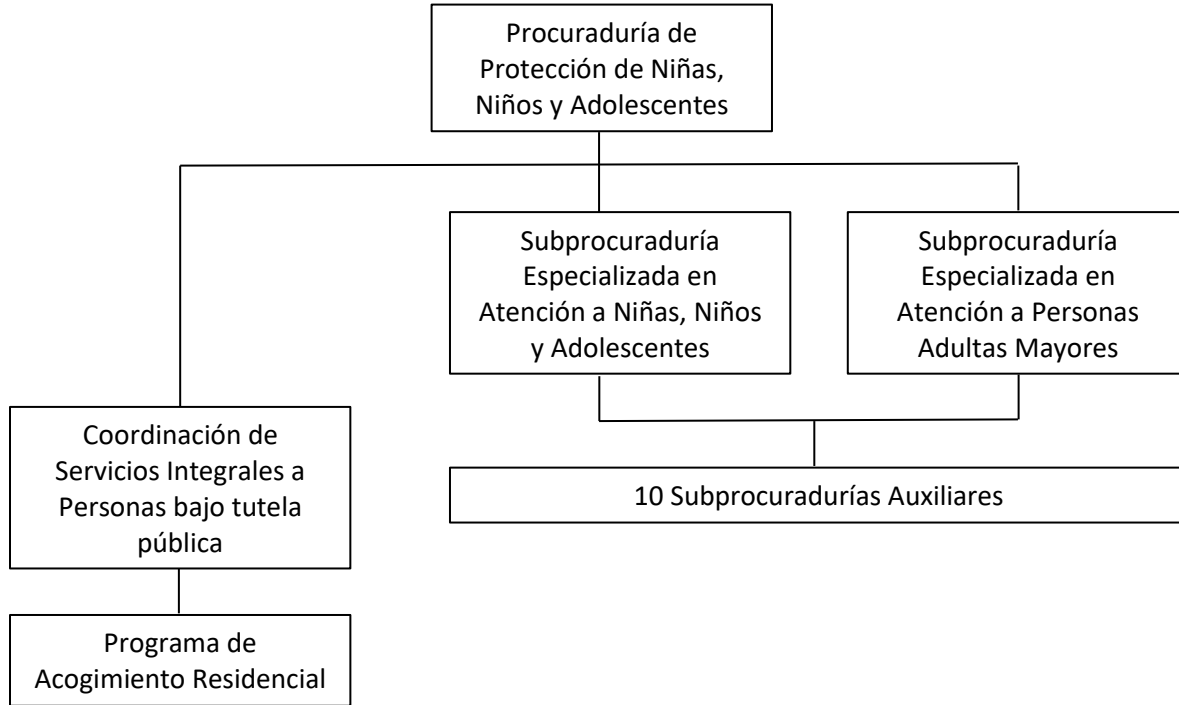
Procuraduría de Protección de Niñas, Niños y Adolescentes

Subprocuraduría Especializada en Atención a Niñas, Niños y Adolescentes

Subprocuraduría Especializada en Atención a Personas Adultas Mayores

Coordinación de Servicios Integrales a Personas bajo tutela pública

10 Subprocuradurías Auxiliares

Programa de Acogimiento Residencial